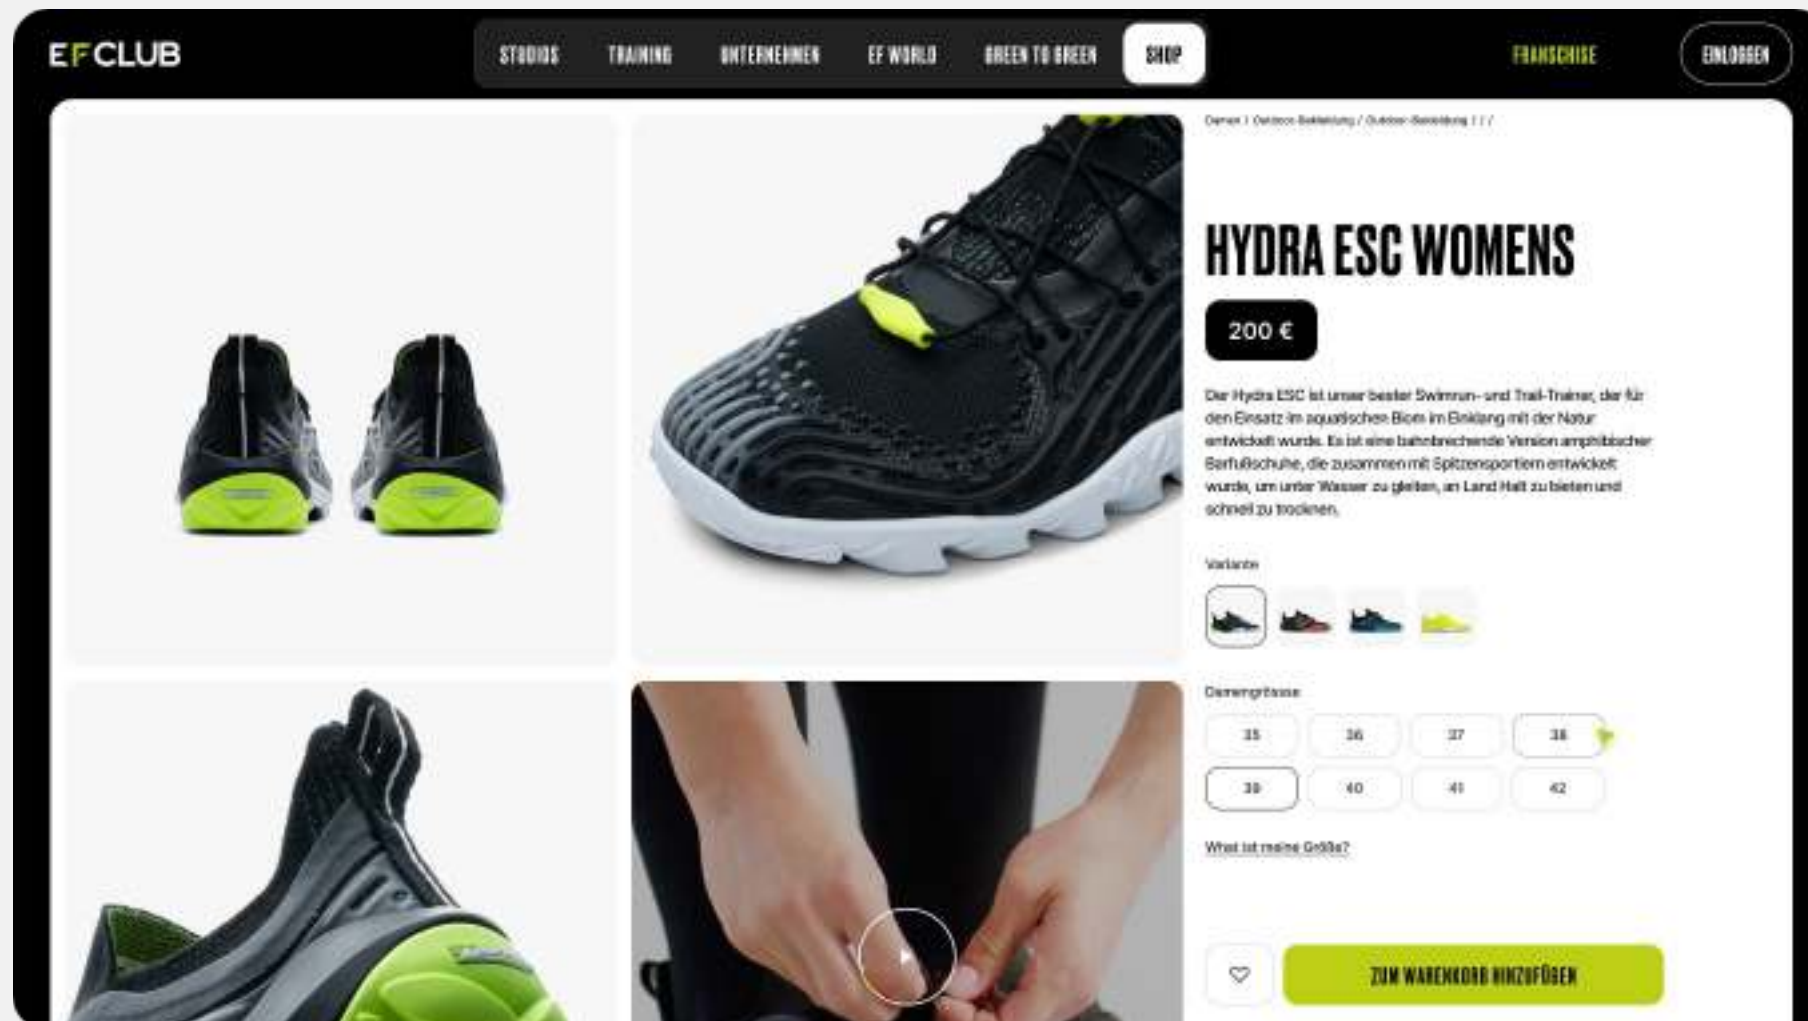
EFCLUB

STUDIOS TRAINING UNTERNEHMEN EF WORLD GREEN TO GREEN SHOP

FRANCHISE

EINLOGGEN

Damen / Outdoor-Bekleidung / Outdoor-Bekleidung / / /

HYDRA ESC WOMENS

200 €

Der Hydra ESC ist unser bester Swimrun- und Trail-Trainer, der für den Einsatz im aquatischen Biom im Einklang mit der Natur entwickelt wurde. Es ist eine bahnbrechende Version amphibischer Barfußschuhe, die zusammen mit Spitzensportlern entwickelt wurde, um unter Wasser zu gleiten, an Land Halt zu bieten und schnell zu trocknen.

Variante

Damengrösse

| 35 | 36 | 37 | 38 |
|---|---|---|---|
| 39 | 40 | 41 | 42 |

Was ist meine Größe?

ZUM WARENKORB HINZUFÜGEN